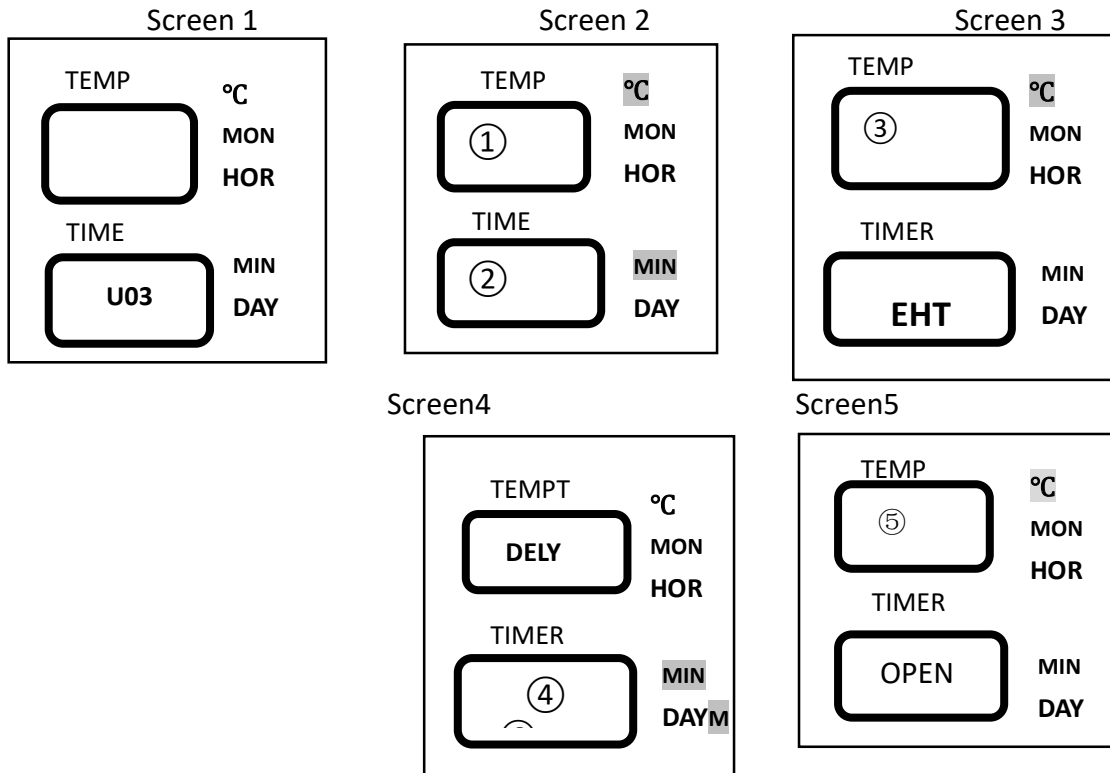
Screen 1

TEMP

℃

MON

HOR

TIME

U03

MIN

DAY

Screen 2

TEMP

①

℃

MON

HOR

TIME

②

MIN

DAY

Screen 3

TEMP

③

℃

MON

HOR

TIMER

EHT

MIN

DAY

Screen4

TEMPT

DELY

℃

MON

HOR

TIMER

④

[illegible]

MIN

DAYM

Screen5

TEMP

⑤

℃

MON

HOR

TIMER

OPEN

MIN

DAY